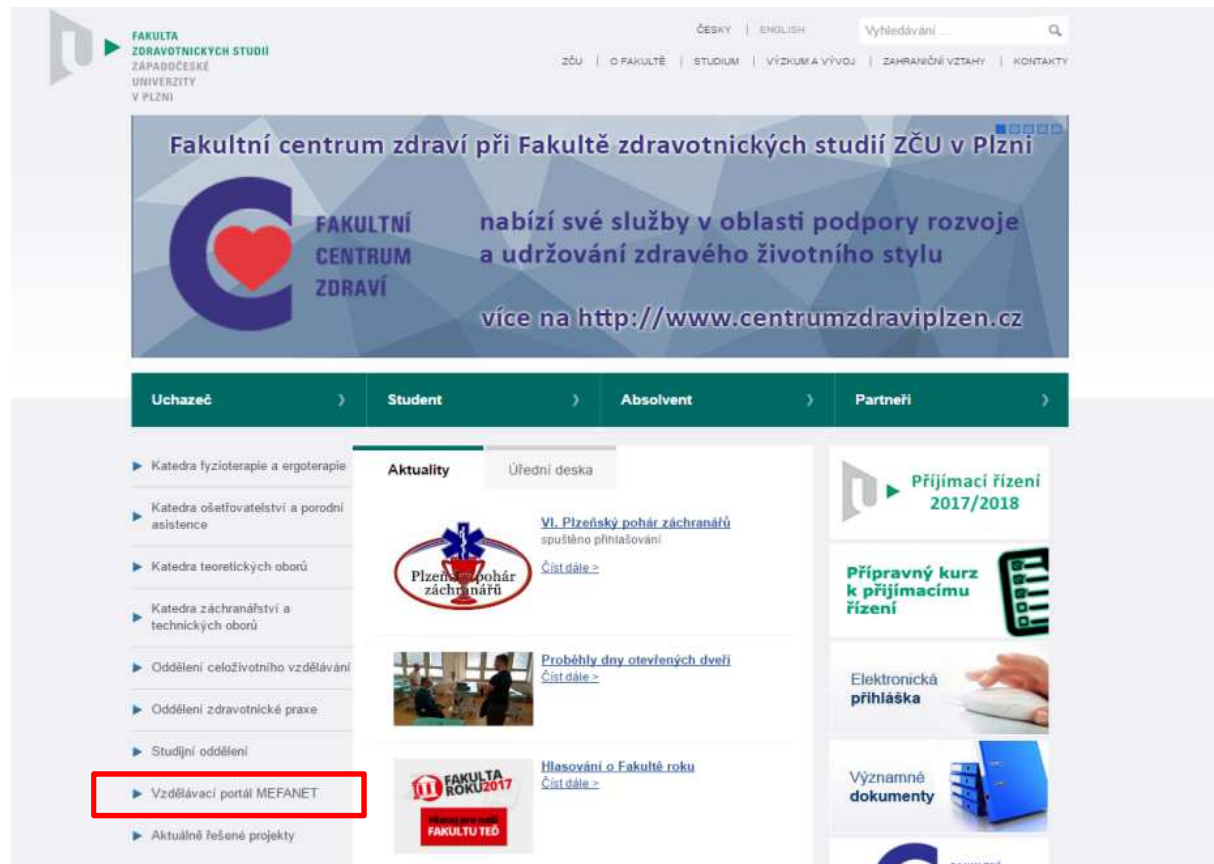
FAKULTA ZDRAVOTNICKÝCH STUDIÍ ZÁPADOČESKÉ UNIVERZITY V PLZNI

ČESKY | ENGLISH

Vyhledávání ...

ZČU | O FAKULTĚ | STUDIUM | VÝZKUM A VÝVOJ | ZAHRANIČNÍ VZTAHY | KONTAKTY

Fakultní centrum zdraví při Fakultě zdravotnických studií ZČU v Plzni

FAKULTNÍ CENTRUM ZDRAVÍ

nabízí své služby v oblasti podpory rozvoje a udržování zdravého životního stylu

více na http://www.centrumzdraviplzen.cz

Uchazeč
Student
Absolvent
Partneři

Katedra fyzioterapie a ergoterapie
Katedra ošetřovatelství a porodní asistence
Katedra teoretických oborů
Katedra záchranářství a technických oborů
Oddělení celoživotního vzdělávání
Oddělení zdravotnické praxe
Studijní oddělení
Vzdělávací portál MEFANET
Aktuálně řešené projekty

Aktuality
Úřední deska

Plzeňský pohár záchranářů

VI. Plzeňský pohár záchranářů
spuštěno přihlašování
Číst dále >

Proběhly dny otevřených dveří
Číst dále >

FAKULTA ROKU 2017
hlasuj pro naši FAKULTU TEĎ

Hlasování o Fakultě roku
Číst dále >

Přijímací řízení 2017/2018

Přípravný kurz k přijímacímu řízení

Elektronická přihláška

Významné dokumenty